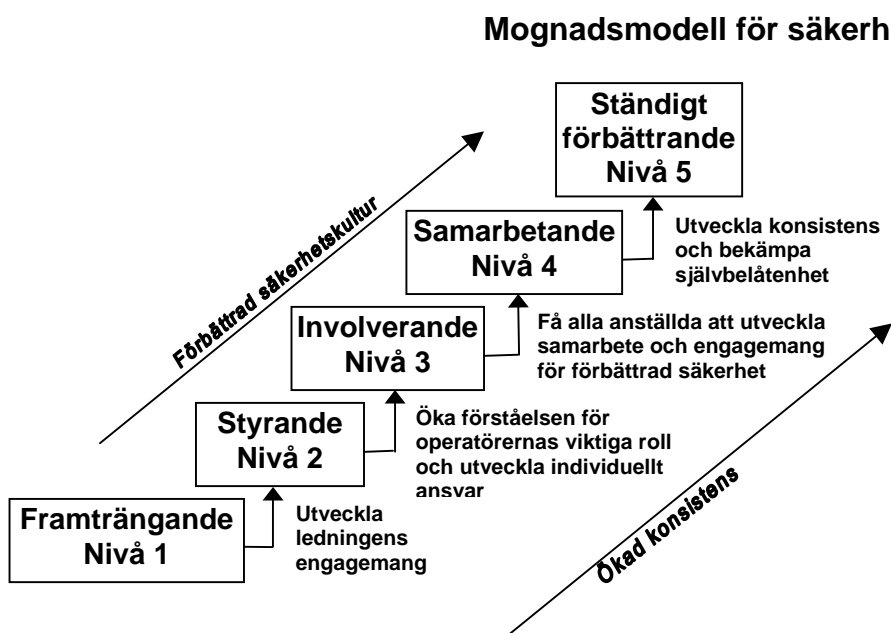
Mognadsmodell för säkerh

Ständigt förbättrande Nivå 5

Förbättrad säkerhetskultur

Samarbetande Nivå 4

Utveckla konsistens och bekämpa självbelåtenhet

Involverande Nivå 3

Få alla anställda att utveckla samarbete och engagemang för förbättrad säkerhet

Styrande Nivå 2

Öka förståelsen för operatörernas viktiga roll och utveckla individuellt ansvar

Framträngande Nivå 1

Utveckla ledningens engagemang

Ökad konsistens